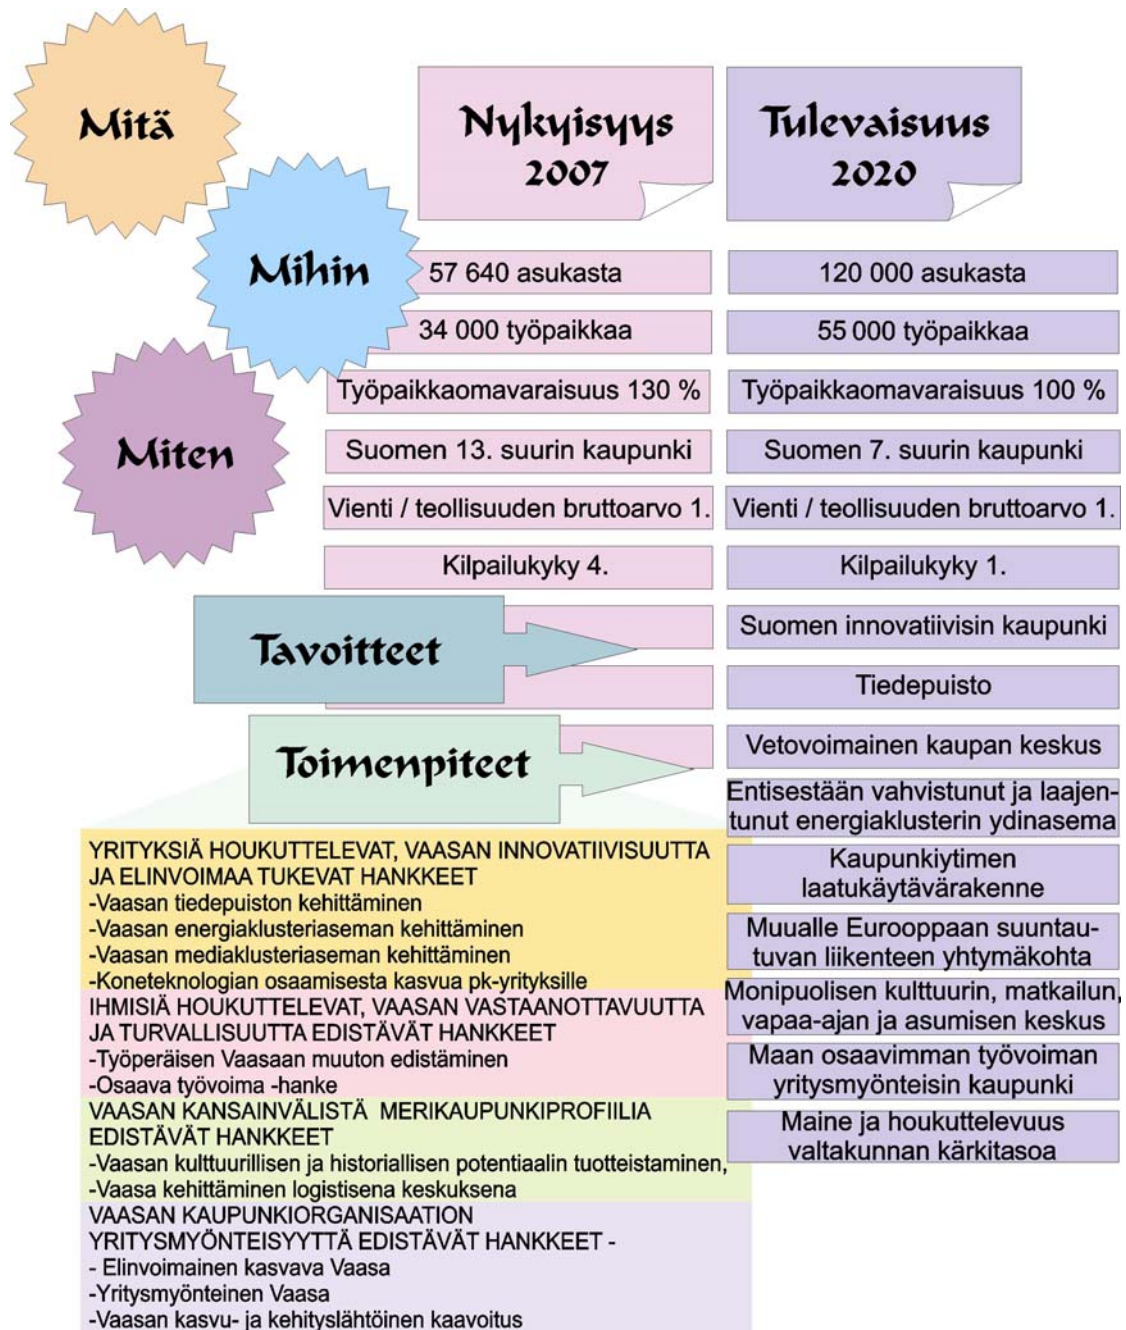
Mitä

Nykyisyys 2007

Tulevaisuus 2020

Mihin

57 640 asukasta

120 000 asukasta

34 000 työpaikkaa

55 000 työpaikkaa

Työpaikkaomavaraisuus 130 %

Työpaikkaomavaraisuus 100 %

Miten

Suomen 13. suurin kaupunki

Suomen 7. suurin kaupunki

Vienti / teollisuuden bruttoarvo 1.

Vienti / teollisuuden bruttoarvo 1.

Kilpailukyky 4.

Kilpailukyky 1.

Tavoitteet

Suomen innovatiivisin kaupunki

Tiedepuisto

Toimenpiteet

Vetovoimainen kaupan keskus

Entisestään vahvistunut ja laajentunut energiaklusterin ydinasema

Kaupunkiytimen laatukäytävärakenne

Muualle Eurooppaan suuntautuvan liikenteen yhtymäkohta

Monipuolisen kulttuurin, matkailun, vapaa-ajan ja asumisen keskus

Maan osaavimman työvoiman yritysmyönteisin kaupunki

Maine ja houkuttelevuus valtakunnan kärkitasoa

YRITYKSIÄ HOUKUTTELEVAT, VAASAN INNOVATIIVISUUTTA JA ELINVOIMAA TUKEVAT HANKKEET
-Vaasan tiedepuiston kehittäminen
-Vaasan energiaklusteriaseman kehittäminen
-Vaasan mediaklusteriaseman kehittäminen
-Koneteknologian osaamisesta kasvua pk-yrityksille

IHMISIÄ HOUKUTTELEVAT, VAASAN VASTAANOTTAVUUTTA JA TURVALLISUUTTA EDISTÄVÄT HANKKEET
-Työperäisen Vaasaan muuton edistäminen
-Osaava työvoima -hanke

VAASAN KANSAINVÄLISTÄ MERIKAUPUNKIPROFIILIA EDISTÄVÄT HANKKEET
-Vaasan kulttuurillisen ja historiallisen potentiaalin tuotteistaminen,
-Vaasa kehittäminen logistisena keskuksena

VAASAN KAUPUNKIORGANISAATION YRITYSMYÖNTEISYYTTÄ EDISTÄVÄT HANKKEET -
- Elinvoimainen kasvava Vaasa
-Yritysmyönteinen Vaasa
-Vaasan kasvu- ja kehityslähtöinen kaavoitus